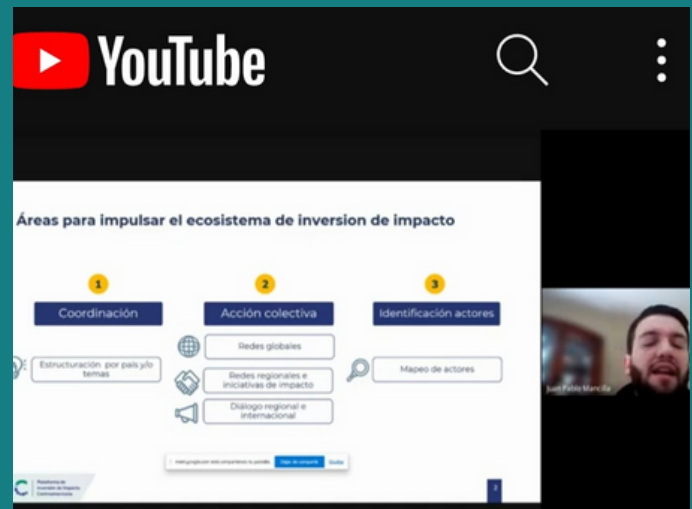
YouTube

Áreas para impulsar el ecosistema de inversion de impacto

1
Coordinación
Estructuración por país y/o temas

2
Acción colectiva
Redes globales
Redes regionales e iniciativas de impacto
Diálogo regional e internacional

3
Identificación actores
Mapeo de actores

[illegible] Dejar de compartir Ocultar

Plataforma de Inversión de Impacto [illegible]

2

Juan Pablo Mancilla